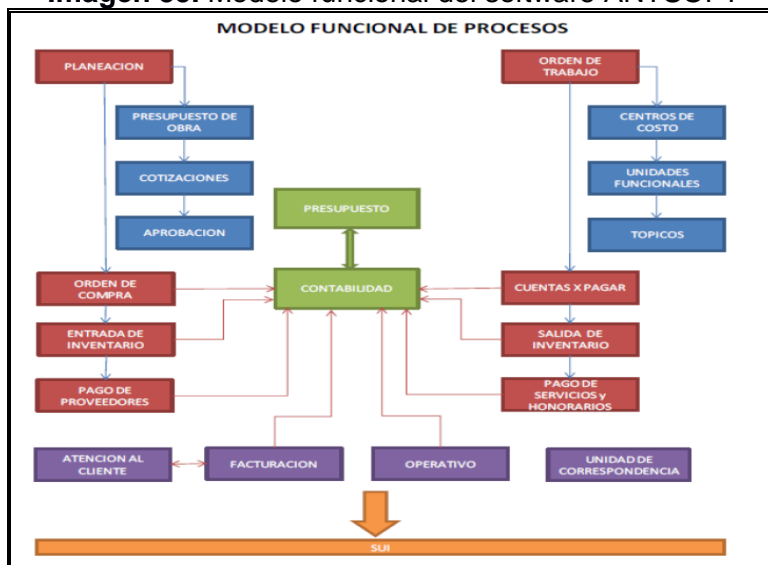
Imagen. 30. Modelo funcional del software ANTCOP.

MODELO FUNCIONAL DE PROCESOS

PLANEACION

PRESUPUESTO DE OBRA

COTIZACIONES

APROBACION

ORDEN DE TRABAJO

CENTROS DE COSTO

UNIDADES FUNCIONALES

TOPICOS

PRESUPUESTO

CONTABILIDAD

ORDEN DE COMPRA

ENTRADA DE INVENTARIO

PAGO DE PROVEEDORES

CUENTAS X PAGAR

SALIDA DE INVENTARIO

PAGO DE SERVICIOS y HONORARIOS

ATENCION AL CLIENTE

FACTURACION

OPERATIVO

UNIDAD DE CORRESPONDENCIA

SUI